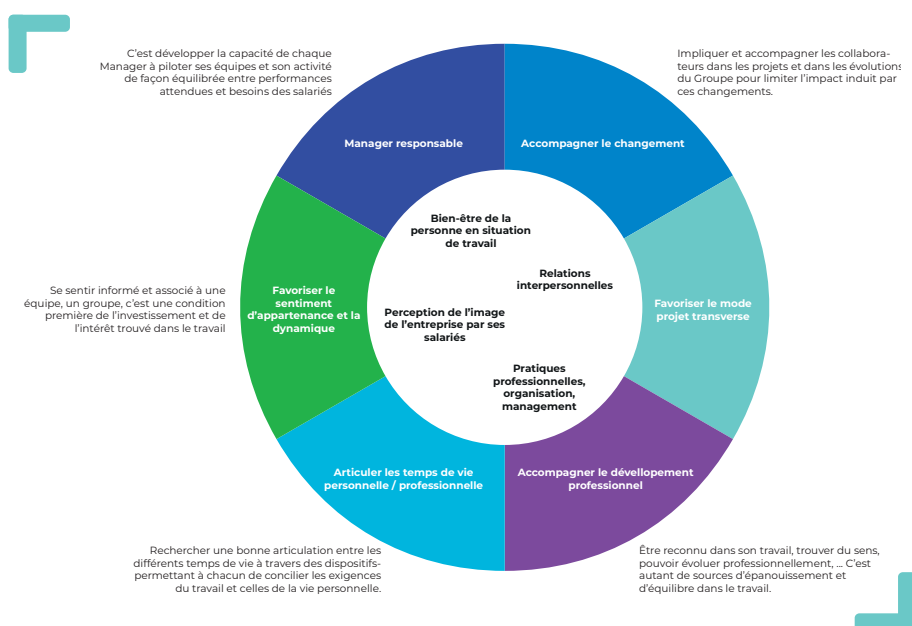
C'est développer la capacité de chaque Manager à piloter ses équipes et son activité de façon équilibrée entre performances attendues et besoins des salariés

Impliquer et accompagner les collaborateurs dans les projets et dans les évolutions du Groupe pour limiter l'impact induit par ces changements.

Manager responsable

Accompagner le changement

Bien-être de la personne en situation de travail

Relations interpersonnelles

Se sentir informé et associé à une équipe, un groupe, c'est une condition première de l'investissement et de l'intérêt trouvé dans le travail

Favoriser le sentiment d'appartenance et la dynamique

Perception de l'image de l'entreprise par ses salariés

Favoriser le mode projet transverse

Pratiques professionnelles, organisation, management

Articuler les temps de vie personnelle / professionnelle

Accompagner le dévellopement professionnel

Rechercher une bonne articulation entre les différents temps de vie à travers des dispositifs- permettant à chacun de concilier les exigences du travail et celles de la vie personnelle.

Être reconnu dans son travail, trouver du sens, pouvoir évoluer professionnellement, ... C'est autant de sources d'épanouissement et d'équilibre dans le travail.